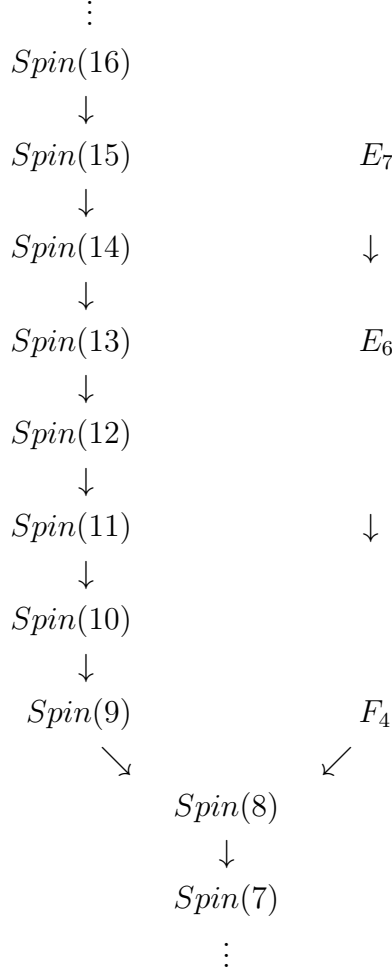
$\vdots$

$Spin(16)$

$\downarrow$

$Spin(15)$ $E_7$

$\downarrow$

$Spin(14)$ $\downarrow$

$\downarrow$

$Spin(13)$ $E_6$

$\downarrow$

$Spin(12)$

$\downarrow$

$Spin(11)$ $\downarrow$

$\downarrow$

$Spin(10)$

$\downarrow$

$Spin(9)$ $F_4$

$\searrow$ $\swarrow$

$Spin(8)$

$\downarrow$

$Spin(7)$

$\vdots$